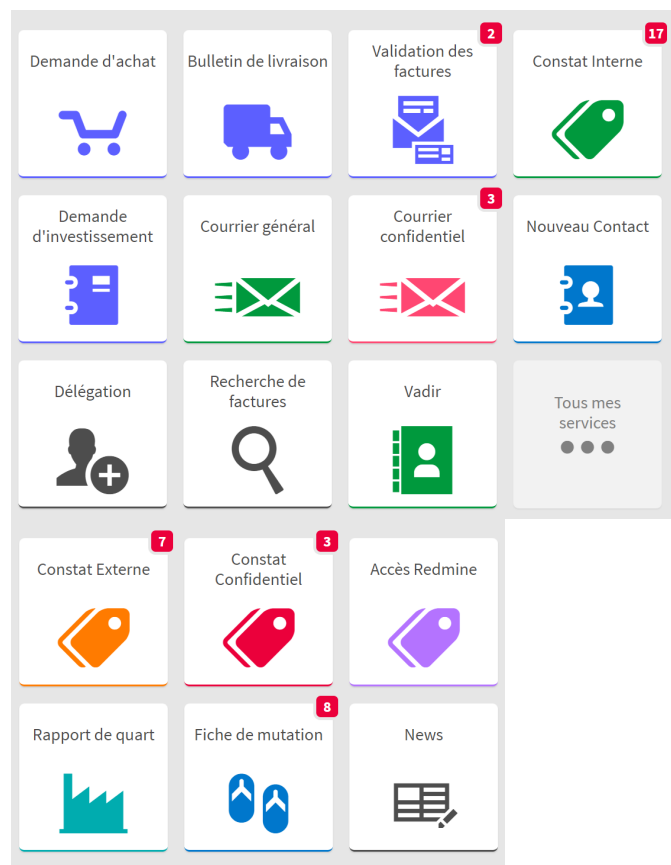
Demande d'achat

Bulletin de livraison

2
Validation des factures

17
Constat Interne

Demande d'investissement

Courrier général

3
Courrier confidentiel

Nouveau Contact

Délégation

Recherche de factures

Vadir

Tous mes services

7
Constat Externe

3
Constat Confidentiel

Accès Redmine

Rapport de quart

8
Fiche de mutation

News